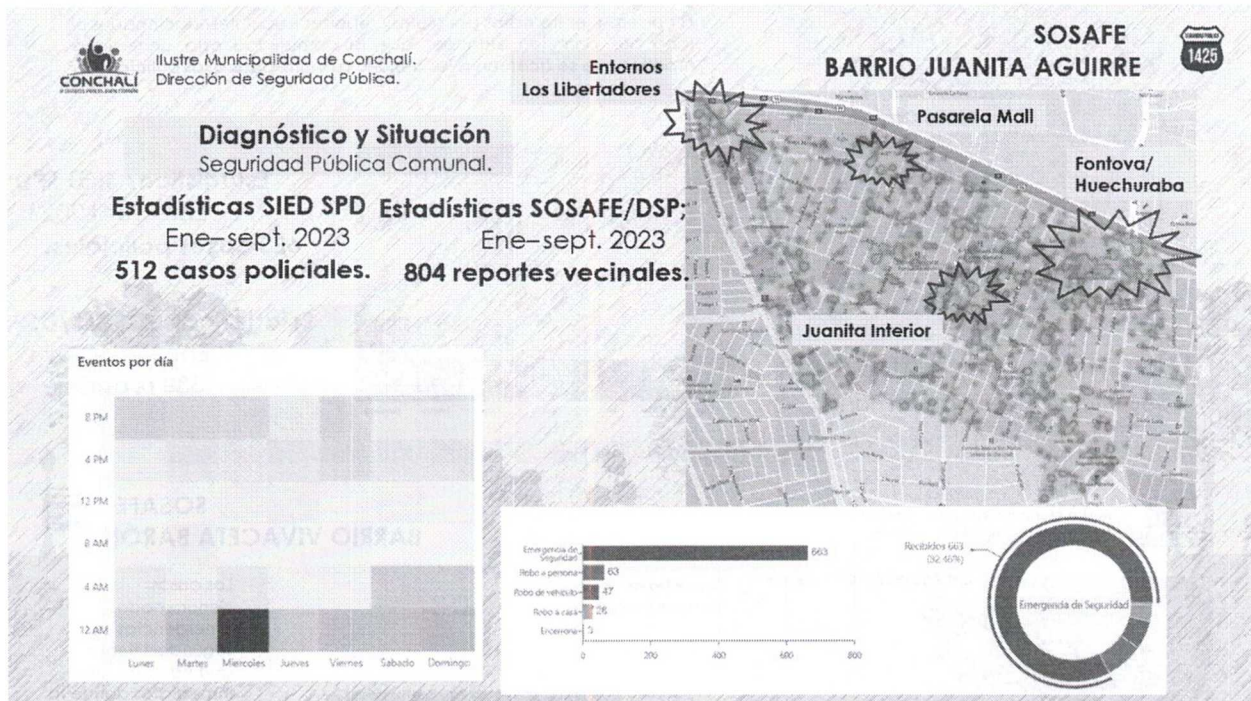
CONCHALÍ

Ilustre Municipalidad de Conchalí.
Dirección de Seguridad Pública.

Diagnóstico y Situación
Seguridad Pública Comunal.

Estadísticas SIED SPD
Ene–sept. 2023
512 casos policiales.

Estadísticas SOSAFE/DSP;
Ene–sept. 2023
804 reportes vecinales.

SOSAFE
BARRIO JUANITA AGUIRRE

1425

Entornos
Los Libertadores

Pasarela Mall

Fontova/
Huechuraba

Juanita Interior

Eventos por día

8 PM
4 PM
12 PM
8 AM
4 AM
12 AM

Lunes Martes Miercoles Jueves Viernes Sabado Domingo

Emergencia de Seguridad 663
Robo a persona 63
Robo de vehículo 47
Robo a casa 28
Encerrona 3

0 200 400 600 800

Recibidos 663 (92.46%)

Emergencia de Seguridad